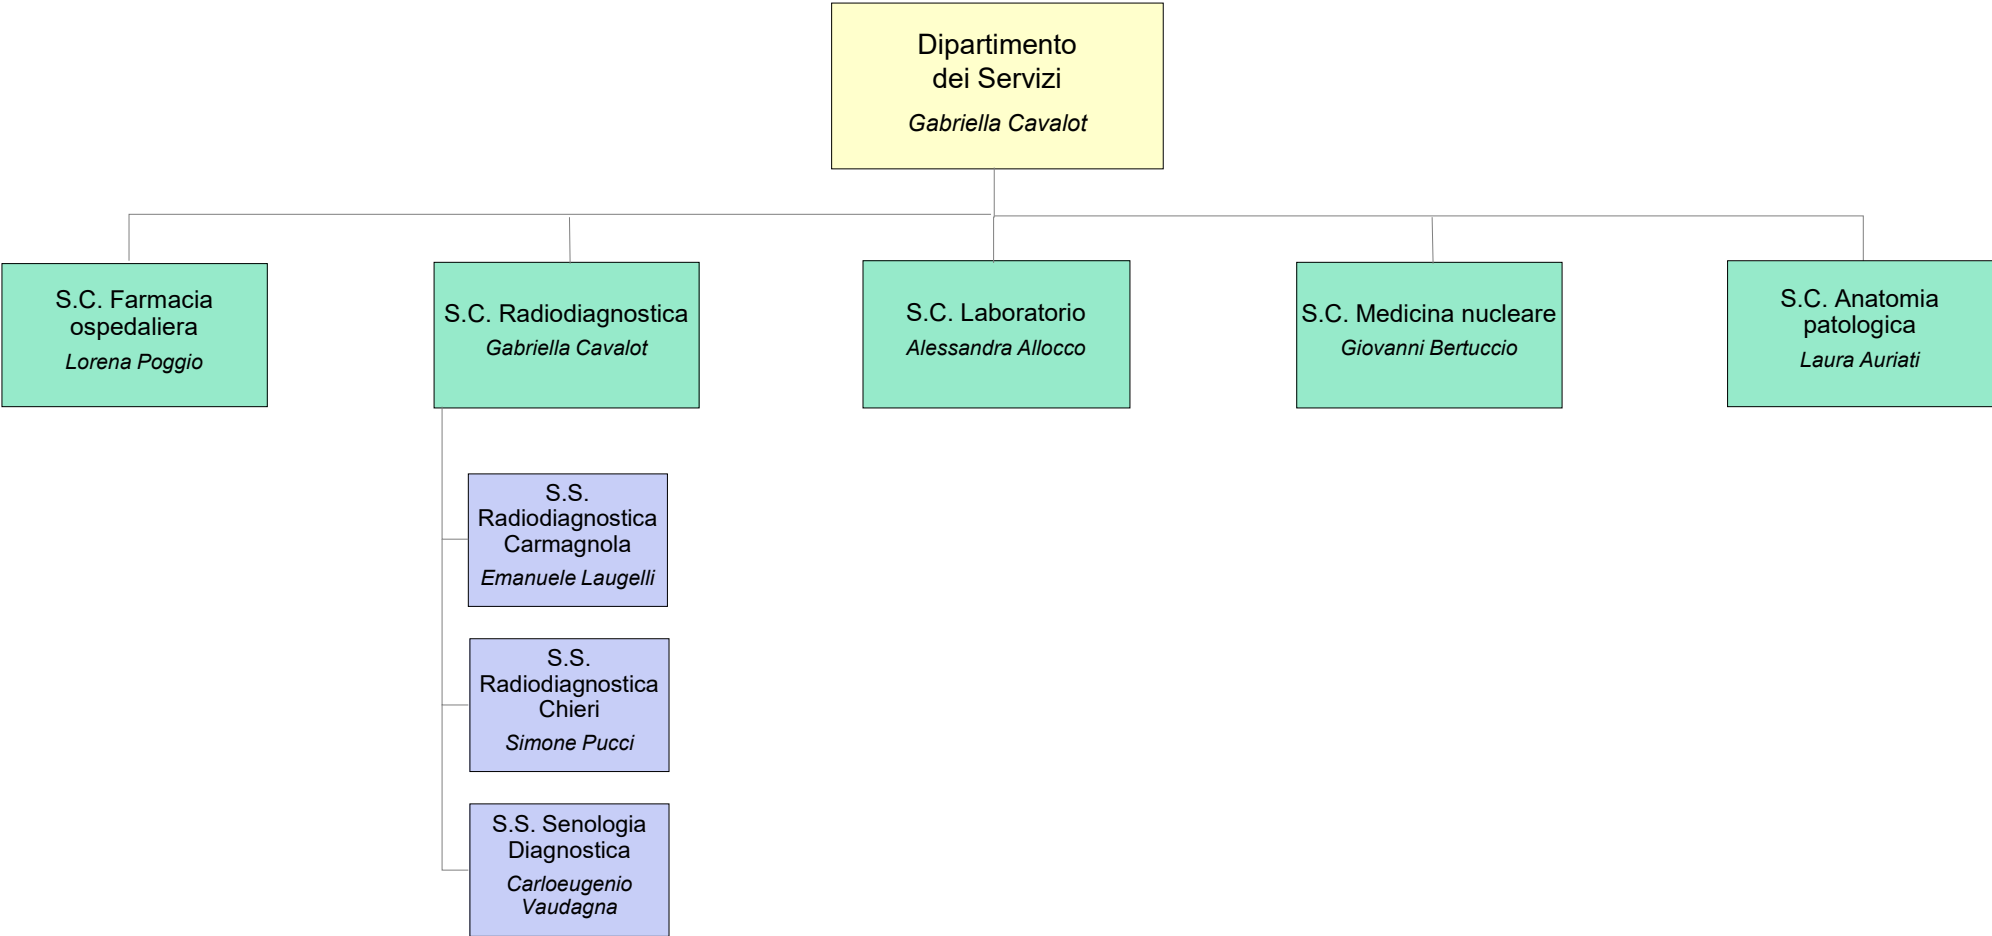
Dipartimento dei Servizi
Gabriella Cavalot

S.C. Farmacia ospedaliera
Lorena Poggio

S.C. Radiodiagnostica
Gabriella Cavalot

S.C. Laboratorio
Alessandra Allocco

S.C. Medicina nucleare
Giovanni Bertuccio

S.C. Anatomia patologica
Laura Auriati

S.S. Radiodiagnostica Carmagnola
Emanuele Laugelli

S.S. Radiodiagnostica Chieri
Simone Pucci

S.S. Senologia Diagnostica
Carloeugenio Vaudagna